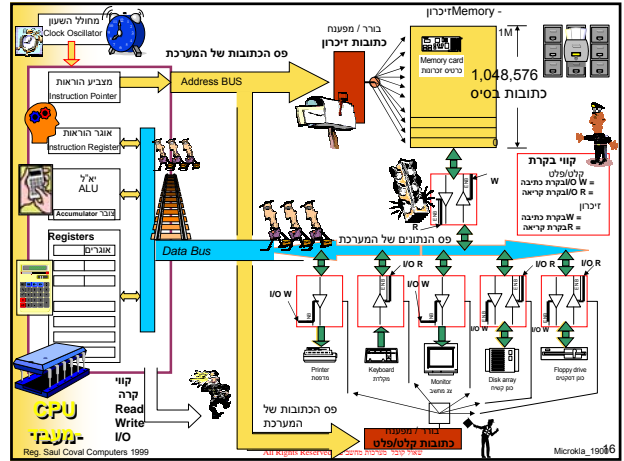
מחולל השעון
Clock Oscillator

פס הכתובות של המערכת

בורר / מפענח
כתובות זיכרון

Memory - זיכרון

1M

Memory card
כרטיס זכרונות

1,048,576
כתובות בסיס

מצביע הוראות
Instruction Pointer

Address BUS

אוגר הוראות
Instruction Register

יא"ל
ALU

צובר Accumulator

Registers
אוגרים

Data Bus

פס הנתונים של המערכת

קווי בקרת
קלט/פלט
W = I/Oבקרת כתיבה
R = I/Oבקרת קריאה
זיכרון
W = בקרת כתיבה
R = בקרת קריאה

W
R

I/O W
I/O R
I/O R
I/O R
I/O W
I/O W
I/O W
I/O R
I/O R
I/O W

Printer
מדפסת

Keyboard
מקלדת

Monitor
צג מחשב

Disk array
כונן קשיח

Floppy drive
כונן תקליטים

קווי
קרה
Read
Write
I/O

CPU
-מעבד-

פס הכתובות של
המערכת

בורר / מפענח
כתובות קלט/פלט

Reg. Saul Coval Computers 1999

All Rights Reserved

Microkia_1906

16